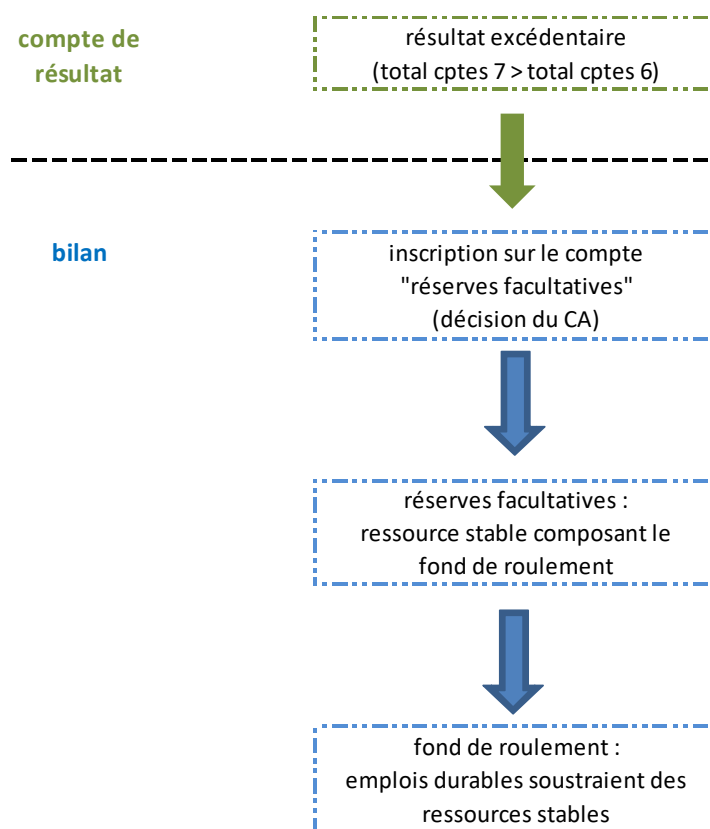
compte de résultat

résultat excédentaire (total cptes 7 > total cptes 6)

bilan

inscription sur le compte "réserves facultatives" (décision du CA)

réserves facultatives : ressource stable composant le fond de roulement

fond de roulement : emplois durables soustraient des ressources stables